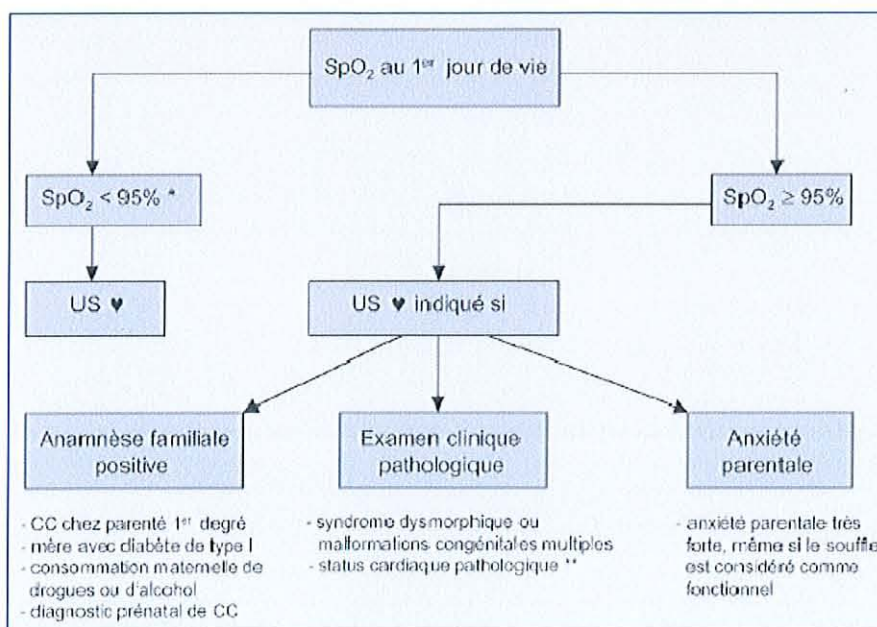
$SpO_2$ au 1$^{er}$ jour de vie

$SpO_2 < 95\%$ *

$SpO_2 \geq 95\%$

US ♥

US ♥ indiqué si

Anamnèse familiale positive

Examen clinique pathologique

Anxiété parentale

- CC chez parenté 1$^{er}$ degré
- mère avec diabète de type I
- consommation maternelle de drogues ou d'alcohol
- diagnostic prénatal de CC

- syndrome dysmorphique ou malformations congénitales multiples
- status cardiaque pathologique **

- anxiété parentale très forte, même si le souffle est considéré comme fonctionnel